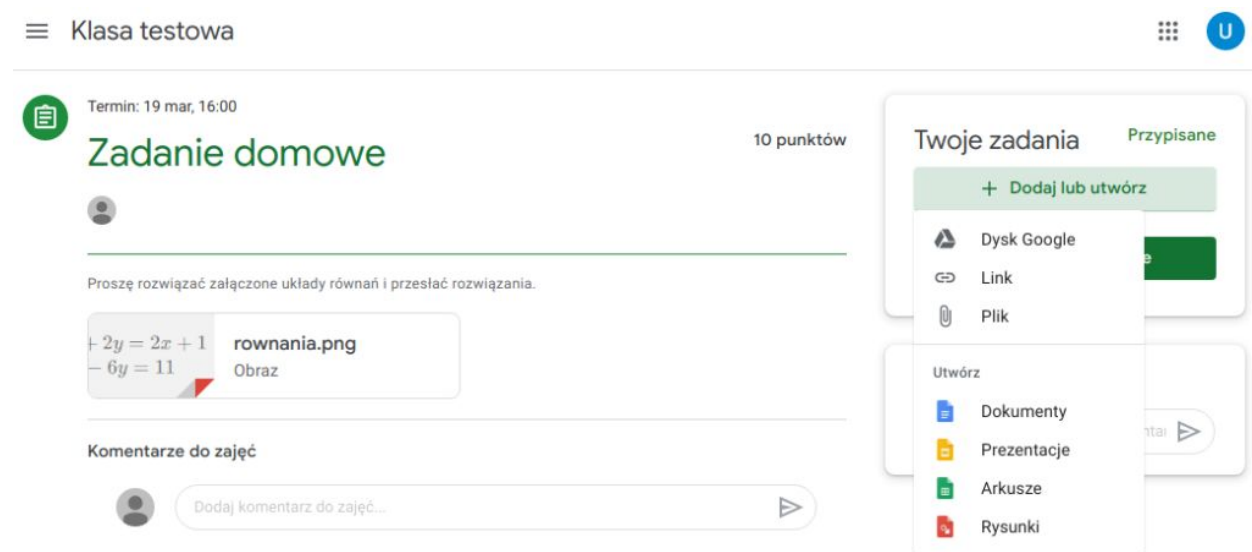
Klasa testowa

U

Termin: 19 mar, 16:00

Zadanie domowe

10 punktów

Proszę rozwiązać załączone układy równań i przesłać rozwiązania.

$+ 2y = 2x + 1$
$- 6y = 11$

rownania.png
Obraz

Komentarze do zajęć

Dodaj komentarz do zajęć...

Twoje zadania
Przypisane

+ Dodaj lub utwórz

Dysk Google
Link
Plik

Utwórz
Dokumenty
Prezentacje
Arkusze
Rysunki

e

ntai